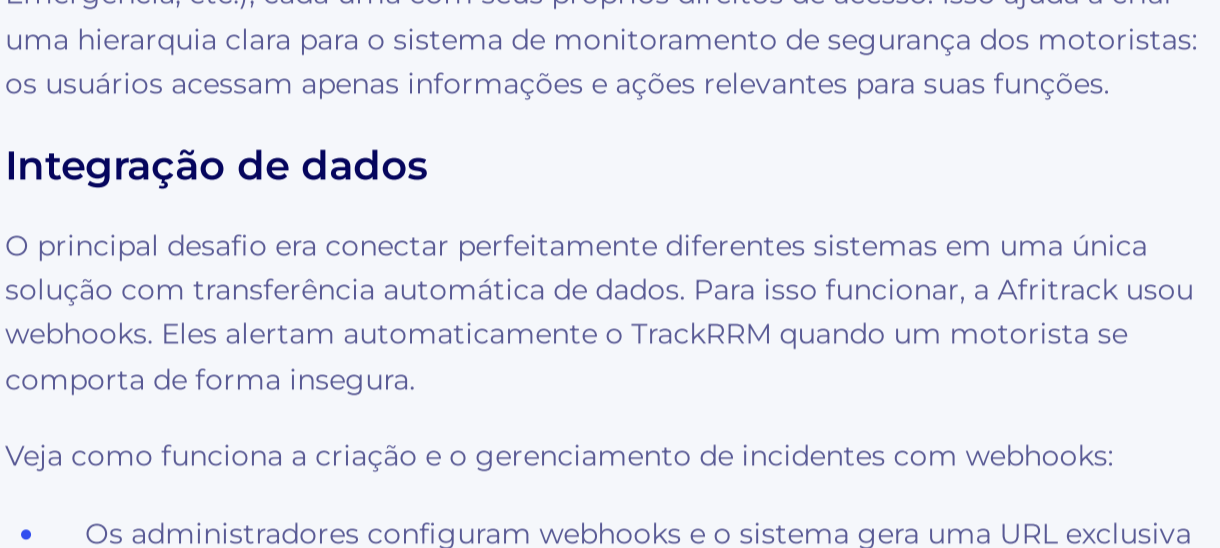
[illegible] uma hierarquia clara para o sistema de monitoramento de segurança dos motoristas: os usuários acessam apenas informações e ações relevantes para suas funções.

Integração de dados

O principal desafio era conectar perfeitamente diferentes sistemas em uma única solução com transferência automática de dados. Para isso funcionar, a Afritrack usou webhooks. Eles alertam automaticamente o TrackRRM quando um motorista se comporta de forma insegura.

Veja como funciona a criação e o gerenciamento de incidentes com webhooks:

- Os administradores configuram webhooks e o sistema gera uma URL exclusiva